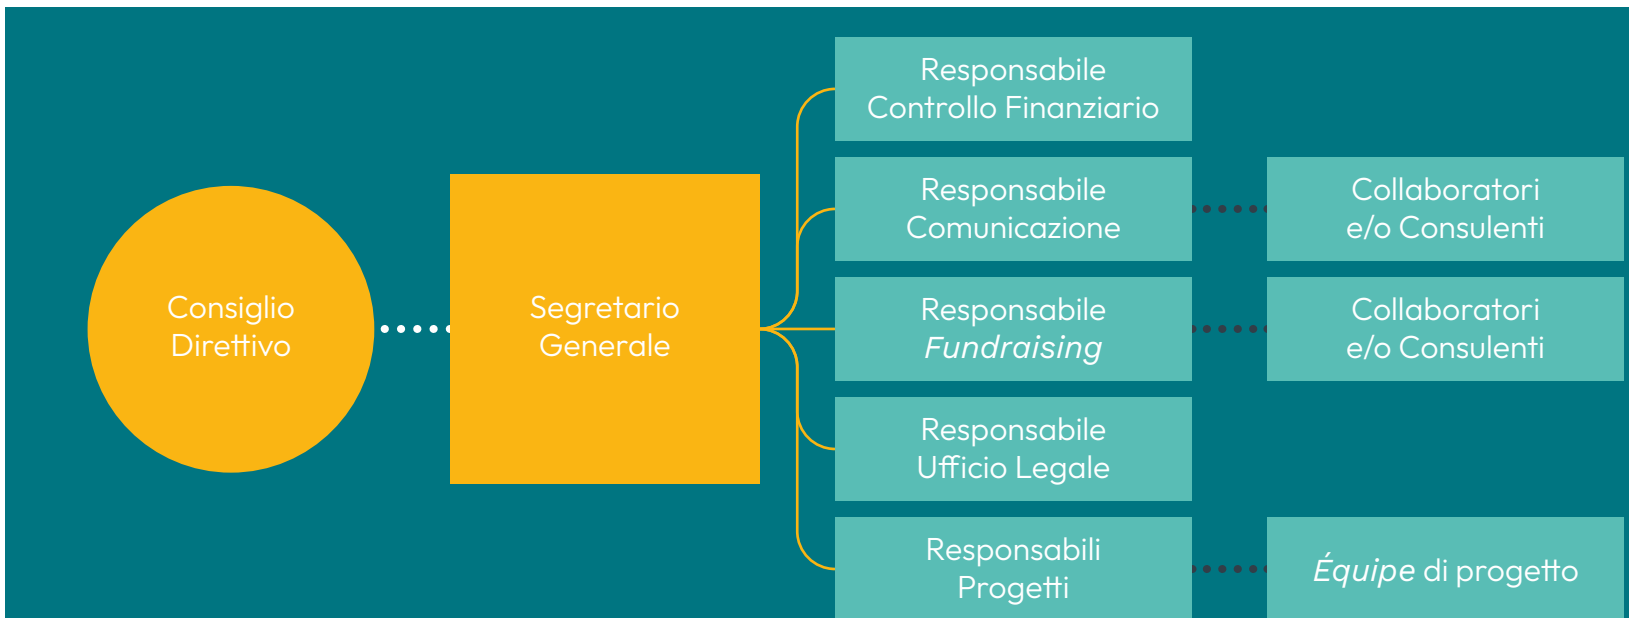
Consiglio Direttivo

Segretario Generale

Responsabile Controllo Finanziario

Responsabile Comunicazione

Collaboratori e/o Consulenti

Responsabile *Fundraising*

Collaboratori e/o Consulenti

Responsabile Ufficio Legale

Responsabili Progetti

*Équipe* di progetto